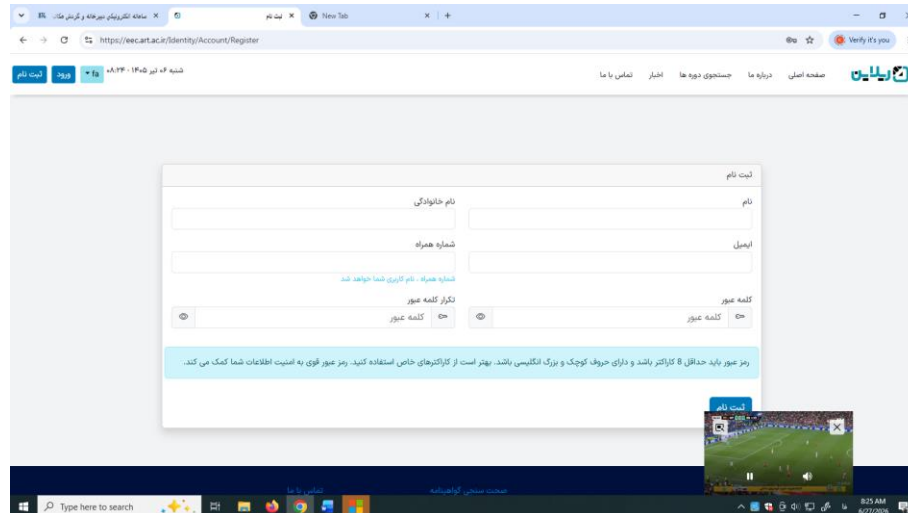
سامانه الکترونیکی دبیرخانه و گزینش هنرمندان | ثبت نام | New Tab

https://eec.art.ac.ir/Identity/Account/Register

Verify it's you

شنبه ۰۶ تیر ۱۴۰۵ ۰۸:۲۴ | fa | ورود | ثبت نام

صفحه اصلی | درباره ما | جستجوی دوره ها | اخبار | تماس با ما

ثبت نام

نام | نام خانوادگی

ایمیل | شماره همراه

شماره همراه ، نام کاربری شما خواهد شد.

کلمه عبور | تکرار کلمه عبور

کلمه عبور | کلمه عبور

رمز عبور باید حداقل 8 کاراکتر باشد و دارای حروف کوچک و بزرگ انگلیسی باشد. بهتر است از کاراکترهای خاص استفاده کنید. رمز عبور قوی به امنیت اطلاعات شما کمک می کند.

ثبت نام

تماس با ما | صحت سنجی گواهینامه

Type here to search

8:25 AM
6/27/2026